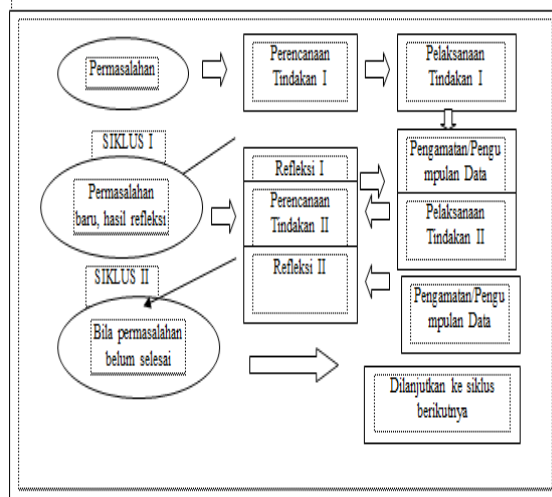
Permasalahan

Perencanaan Tindakan I

Pelaksanaan Tindakan I

SIKLUS I

Refleksi I

Pengamatan/Pengumpulan Data

Permasalahan baru, hasil refleksi

Perencanaan Tindakan II

Pelaksanaan Tindakan II

SIKLUS II

Refleksi II

Pengamatan/Pengumpulan Data

Bila permasalahan belum selesai

Dilanjutkan ke siklus berikutnya